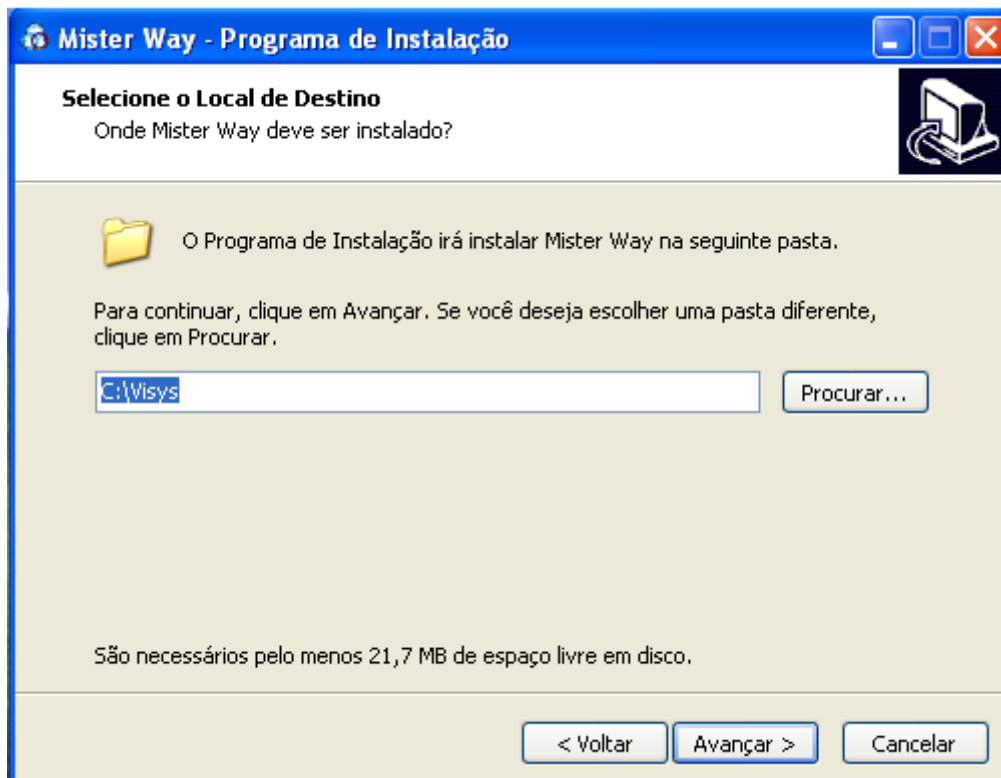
Mister Way - Programa de Instalação

Selecione o Local de Destino
Onde Mister Way deve ser instalado?

O Programa de Instalação irá instalar Mister Way na seguinte pasta.

Para continuar, clique em Avançar. Se você deseja escolher uma pasta diferente, clique em Procurar.

C:\Visys

Procurar...

São necessários pelo menos 21,7 MB de espaço livre em disco.

< Voltar

Avançar >

Cancelar